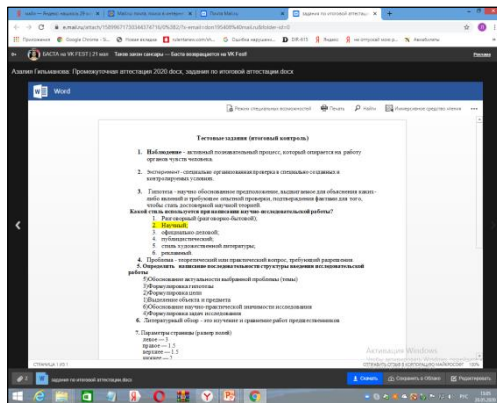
Тестовые задания (итоговый контроль)

1. Наблюдение - активный познавательный процесс, который опирается на работу органов чувств человека.

2. Эксперимент- специально организованная проверка в специально созданных и контролируемых условиях.

3. Гипотеза - научно обоснованное предположение, выдвигаемое для объяснения каких-либо явлений и требующее опытной проверки, подтверждения фактами для того, чтобы стать достоверной научной теорией.

Какой стиль используется при написании научно-исследовательской работы?
1. Разговорный (разговорно-бытовой);
2. Научный;
3. официально-деловой;
4. публицистический;
5. стиль художественной литературы;
6. рекламный.

4. Проблема - теоретический или практический вопрос, требующий разрешения.

5. Определить написание последовательности структуры введения исследовательской работы

5)Обоснование актуальности выбранной проблемы (темы)
5)Формулировка гипотезы
2)Формулировка цели
1)Выделение объекта и предмета
6)Обоснование научно-практической значимости исследования
4)Формулировка задач исследования

6. Литературный обзор - это изучение и сравнение работ предшественников

7. Параметры страницы (размер полей)
левое — 3
правое — 1.5
верхнее — 1.5
нижнее — 2